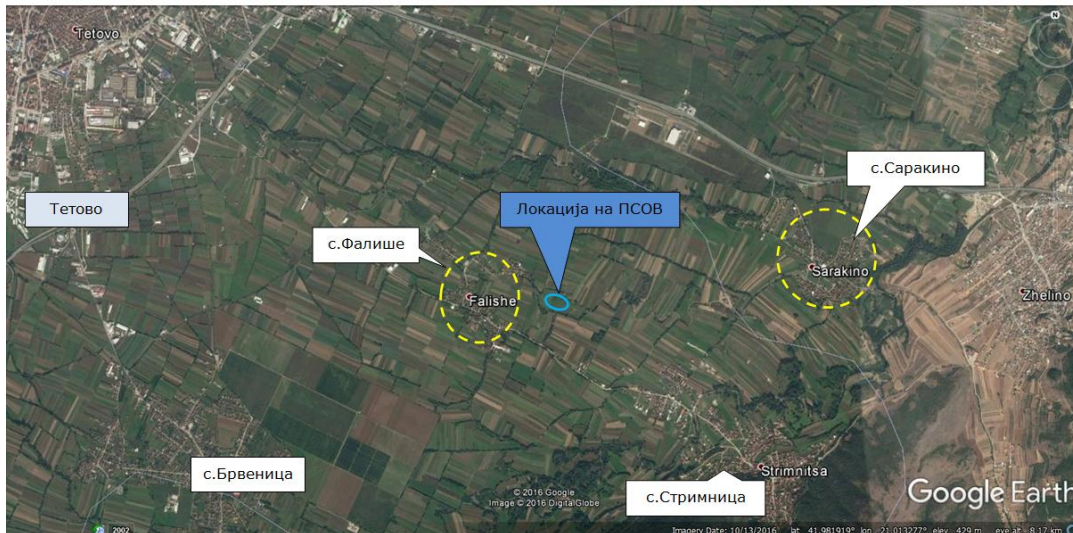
Tetovo

Тетово

Локација на ПСОВ

с.Саракино

с.Фалише

Falishe

Sarakino

Zhelino

с.Брвеница

© 2016 Google
Image © 2016 DigitalGlobe

с.Стримница

Strimnitsa

Google Earth

2002

Imagery Date: 10/13/2016 lat 41.981919° lon 21.013277° elev 429 m eye alt 8.17 km

N